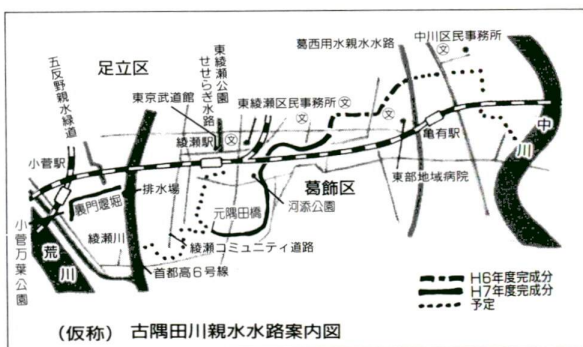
足立区

五反野親水緑道

東綾瀬公園

せせらぎ水路

葛西用水親水水路

中川区民事務所

東京武道館

東綾瀬区民事務所

文

文

文

綾瀬駅

亀有駅

中

川

小菅駅

排水場

葛飾区

東部地域病院

裏門堰

元隅田橋

河添公園

綾瀬川

綾瀬コミュニティ道路

首都高6号線

小菅万葉公園

荒川

H6年度完成分

H7年度完成分

予定

（仮称） 古隅田川親水水路案内図